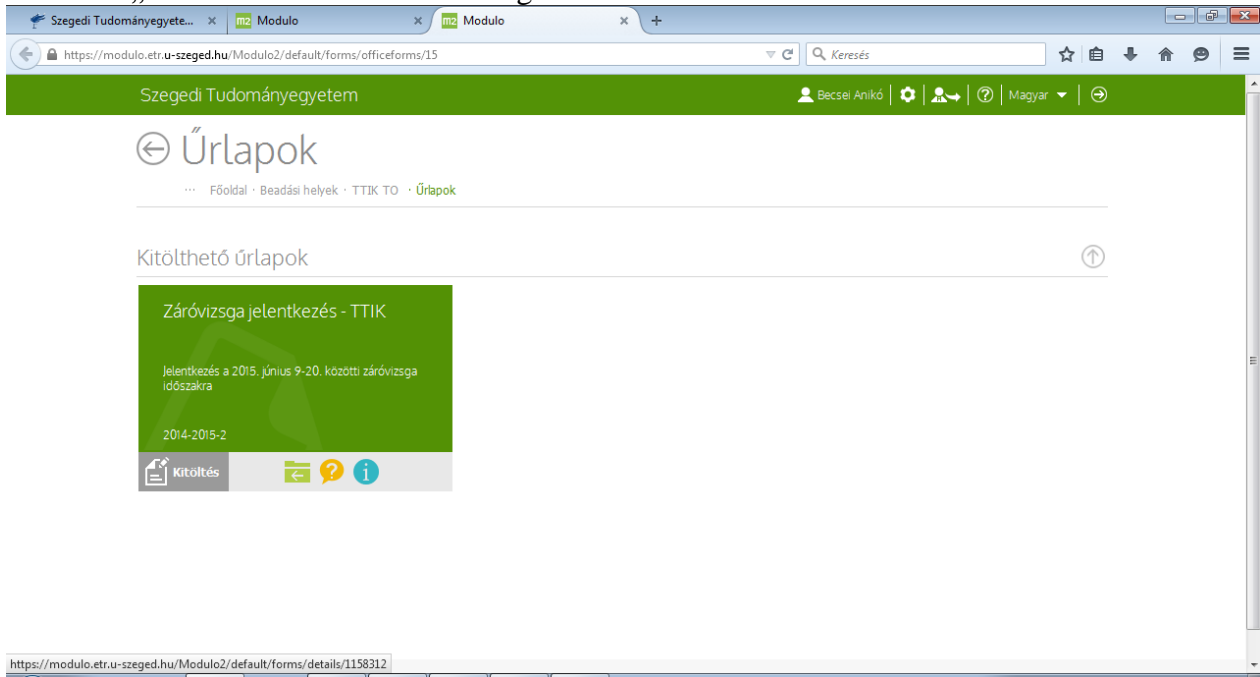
Szegedi Tudományegyete... × Modulo × Modulo × +

https://modulo.etr.u-szeged.hu/Modulo2/default/forms/officeforms/15

Keresés

Szegedi Tudományegyetem

Becsei Anikó | Magyar

Űrlapok

··· Főoldal · Beadási helyek · TTIK TO · Űrlapok

Kitölthető űrlapok

Záróvizsga jelentkezés - TTIK

Jelentkezés a 2015. június 9-20. közötti záróvizsga időszakra

2014-2015-2

Kitöltés

https://modulo.etr.u-szeged.hu/Modulo2/default/forms/details/1158312